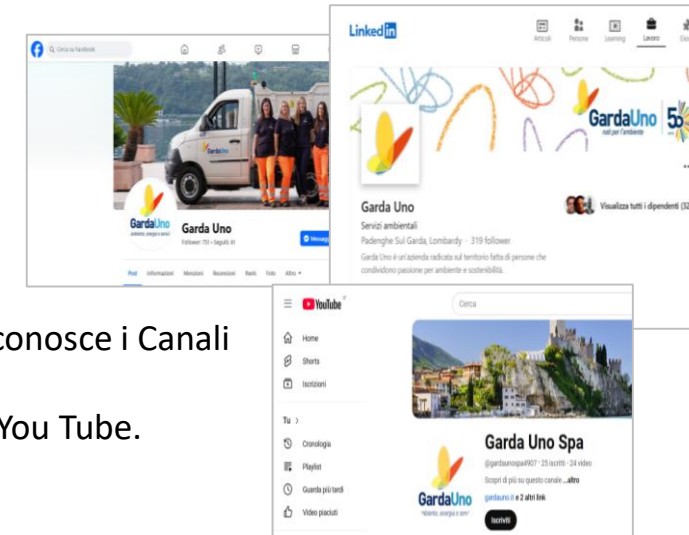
Cerca su Facebook

GardaUno
ambiente, energia e servizi

Garda Uno
Follower: 751 • Seguiti: 81

Messaggio

Post Informazioni Menzioni Recensioni Reels Foto Altro

Linkedin

Articoli Persone Learning Lavoro

GardaUno
noti per l'ambiente

Garda Uno
Servizi ambientali
Padenghe Sul Garda, Lombardy · 319 follower
Garda Uno è un'azienda radicata sul territorio fatta di persone che condividono passione per ambiente e sostenibilità.

Visualizza tutti i dipendenti (32

conosce i Canali

You Tube.

YouTube

Cerca

Home
Shorts
Iscrizioni
Tu >
Cronologia
Playlist
Guarda più tardi
Video piaciuti

Garda Uno Spa
@gardaunospa4907 · 25 iscritti · 24 video
Scopri di più su questo canale ...altro
gardauno.it e 2 altri link
Iscriviti

GardaUno
"ambiente, energia e servizi"